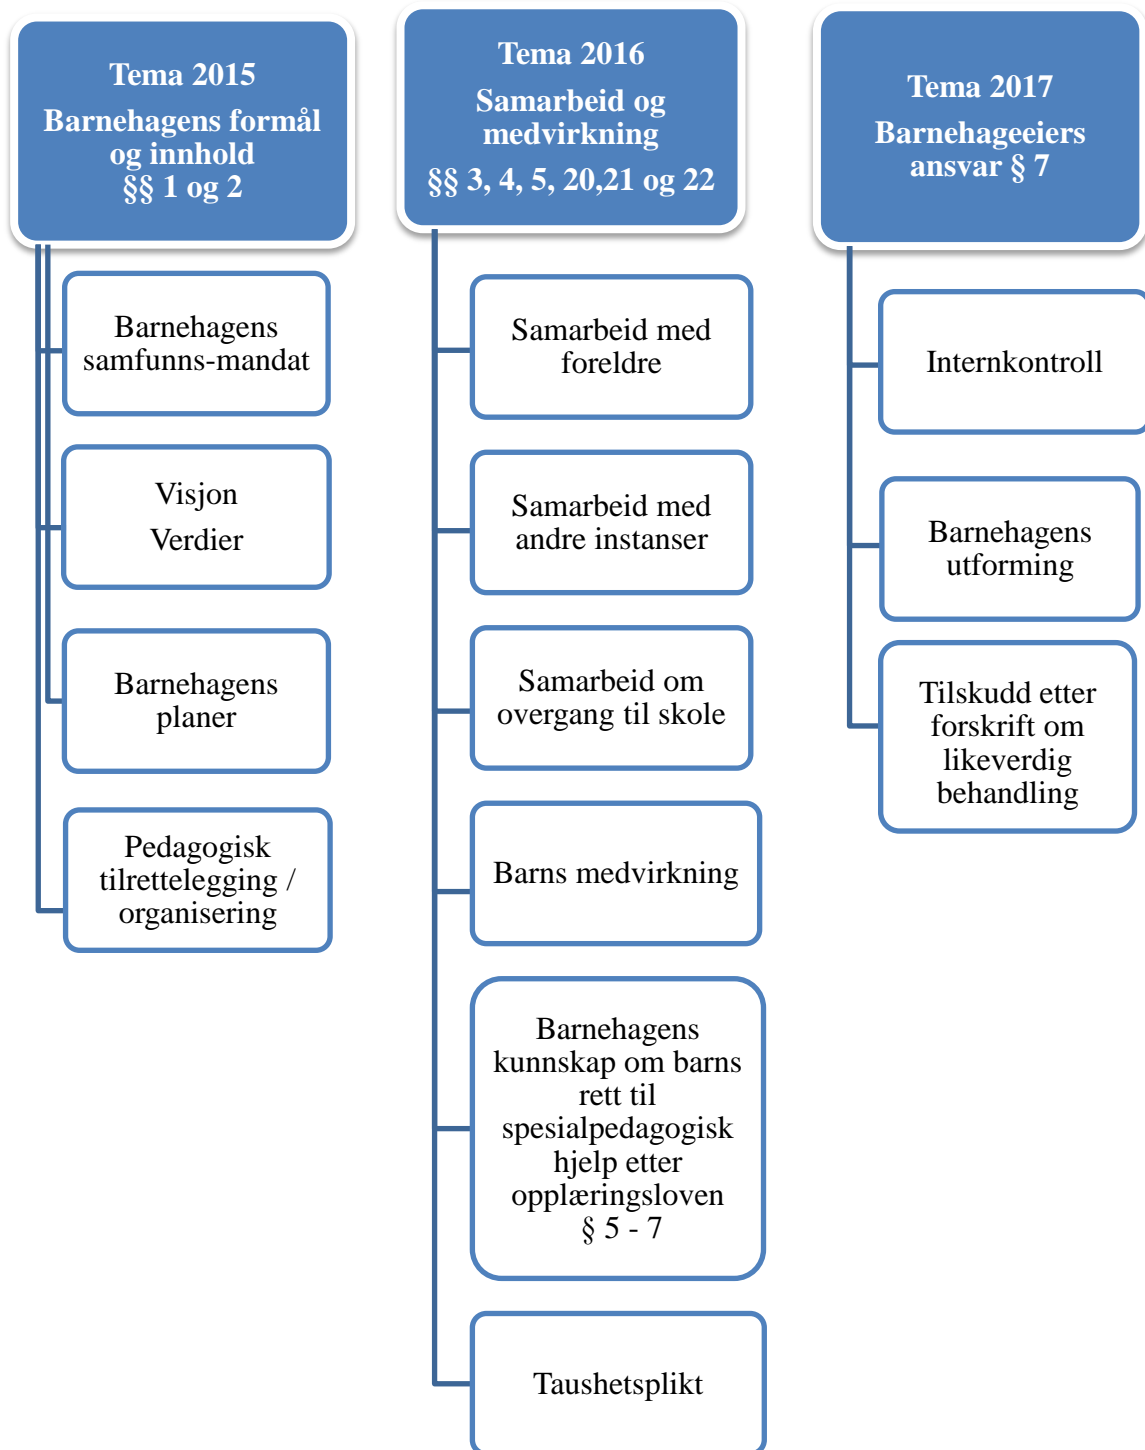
Tema 2015
Barnehagens formål og innhold
§§ 1 og 2

Barnehagens samfunns-mandat

Visjon
Verdier

Barnehagens planer

Pedagogisk tilrettelegging / organisering

Tema 2016
Samarbeid og medvirkning
§§ 3, 4, 5, 20,21 og 22

Samarbeid med foreldre

Samarbeid med andre instanser

Samarbeid om overgang til skole

Barns medvirkning

Barnehagens kunnskap om barns rett til spesialpedagogisk hjelp etter opplæringsloven § 5 - 7

Taushetsplikt

Tema 2017
Barnehageeiers ansvar § 7

Internkontroll

Barnehagens utforming

Tilskudd etter forskrift om likeverdig behandling